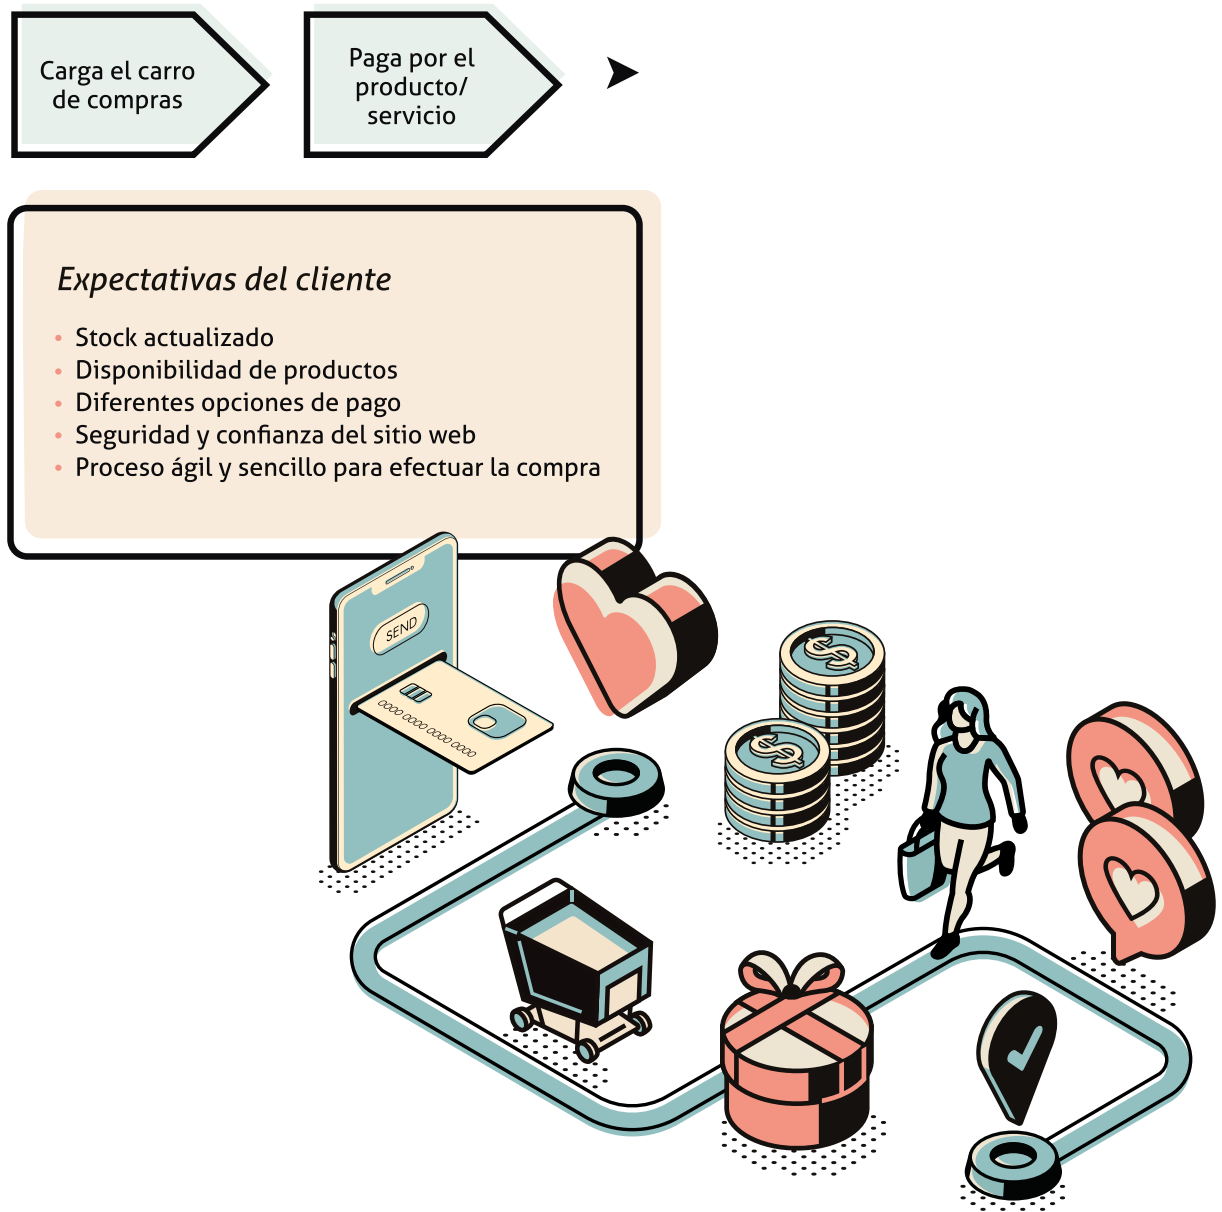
Carga el carro de compras

Paga por el producto/ servicio

Expectativas del cliente

- Stock actualizado
- Disponibilidad de productos
- Diferentes opciones de pago
- Seguridad y confianza del sitio web
- Proceso ágil y sencillo para efectuar la compra

SEND

0000 0000 0000 0000